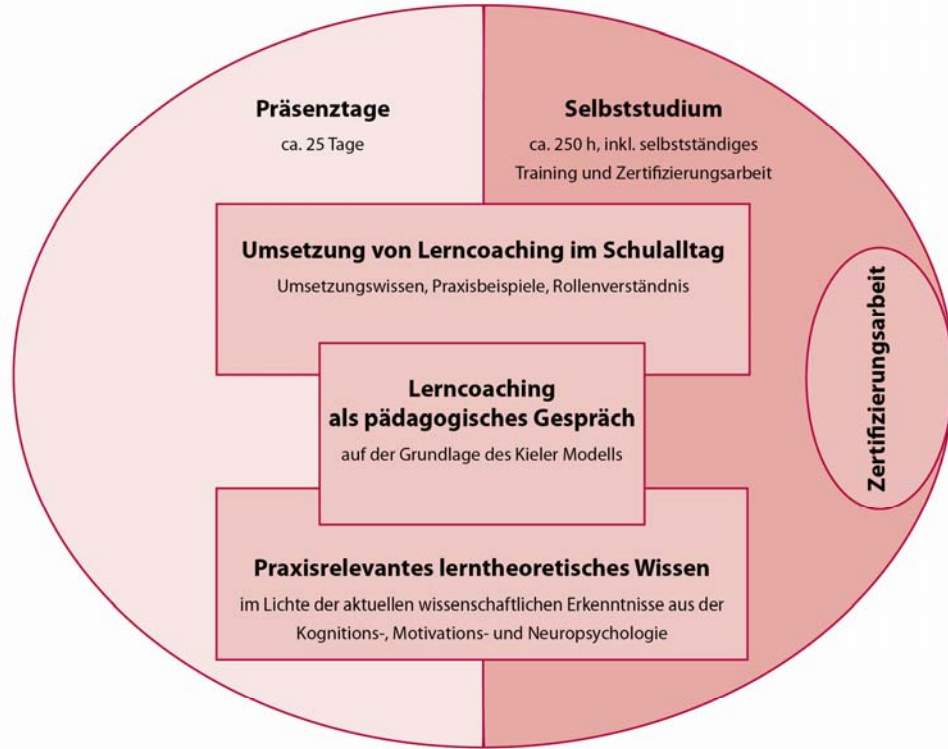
Präsenztage
ca. 25 Tage

Selbststudium
ca. 250 h, inkl. selbstständiges Training und Zertifizierungsarbeit

Umsetzung von Lerncoaching im Schulalltag
Umsetzungswissen, Praxisbeispiele, Rollenverständnis

Lerncoaching als pädagogisches Gespräch
auf der Grundlage des Kieler Modells

Praxisrelevantes lerntheoretisches Wissen
im Lichte der aktuellen wissenschaftlichen Erkenntnisse aus der Kognitions-, Motivations- und Neuropsychologie

Zertifizierungsarbeit